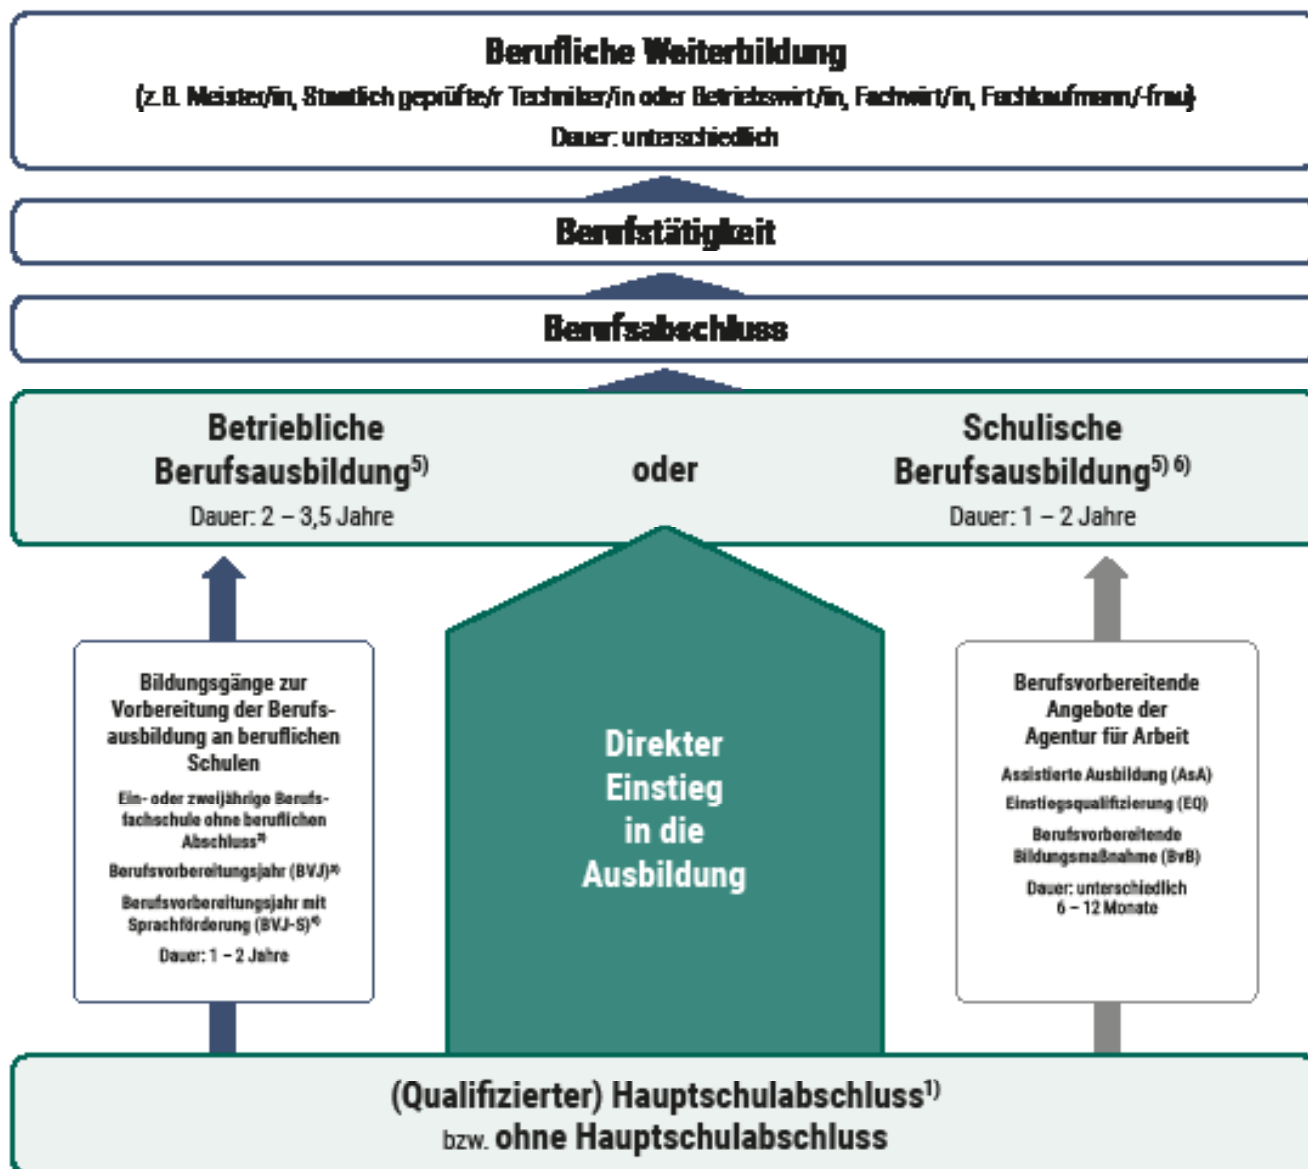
Berufliche Weiterbildung
(z. B. Meister/in, Staatlich geprüfte/r Techniker/in oder Betriebswirt/in, Fachwirt/in, Fachkaufmann/-frau)
Dauer: unterschiedlich

Berufstätigkeit

Berufsabschluss

Betriebliche Berufsausbildung$^{5)}$
Dauer: 2 – 3,5 Jahre

oder

Schulische Berufsausbildung$^{5) 6)}$
Dauer: 1 – 2 Jahre

Bildungsgänge zur Vorbereitung der Berufsausbildung an beruflichen Schulen

Ein- oder zweijährige Berufsfachschule ohne beruflichen Abschluss$^{2)}$

Berufsvorbereitungsjahr (BVJ)$^{3)}$

Berufsvorbereitungsjahr mit Sprachförderung (BVJ-S)$^{4)}$

Dauer: 1 – 2 Jahre

Direkter Einstieg in die Ausbildung

Berufsvorbereitende Angebote der Agentur für Arbeit

Assistierte Ausbildung (AsA)

Einstiegsqualifizierung (EQ)

Berufsvorbereitende Bildungsmaßnahme (BvB)

Dauer: unterschiedlich
6 – 12 Monate

(Qualifizierter) Hauptschulabschluss$^{1)}$
bzw. ohne Hauptschulabschluss